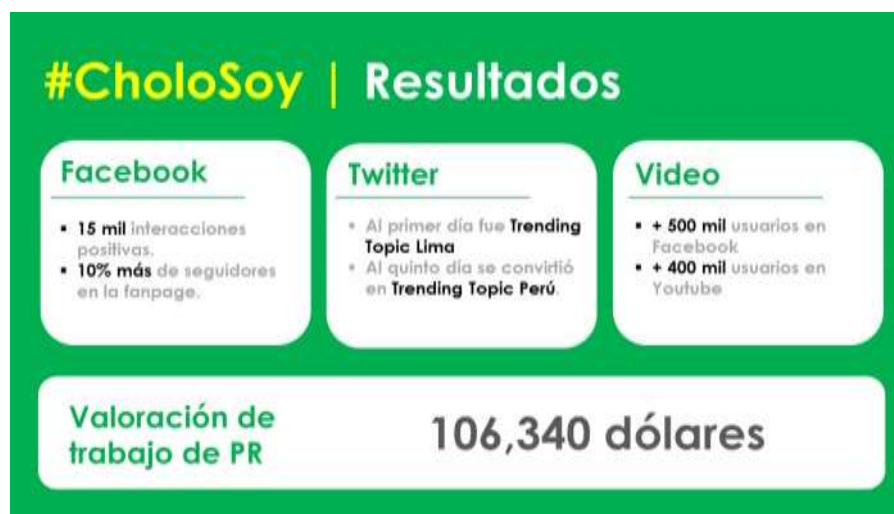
#CholoSoy | Resultados

Facebook

- 15 mil interacciones positivas.
- 10% más de seguidores en la fanpage.

Twitter

- Al primer día fue Trending Topic Lima
- Al quinto día se convirtió en Trending Topic Perú.

Video

- + 500 mil usuarios en Facebook
- + 400 mil usuarios en Youtube

Valoración de trabajo de PR

106,340 dólares